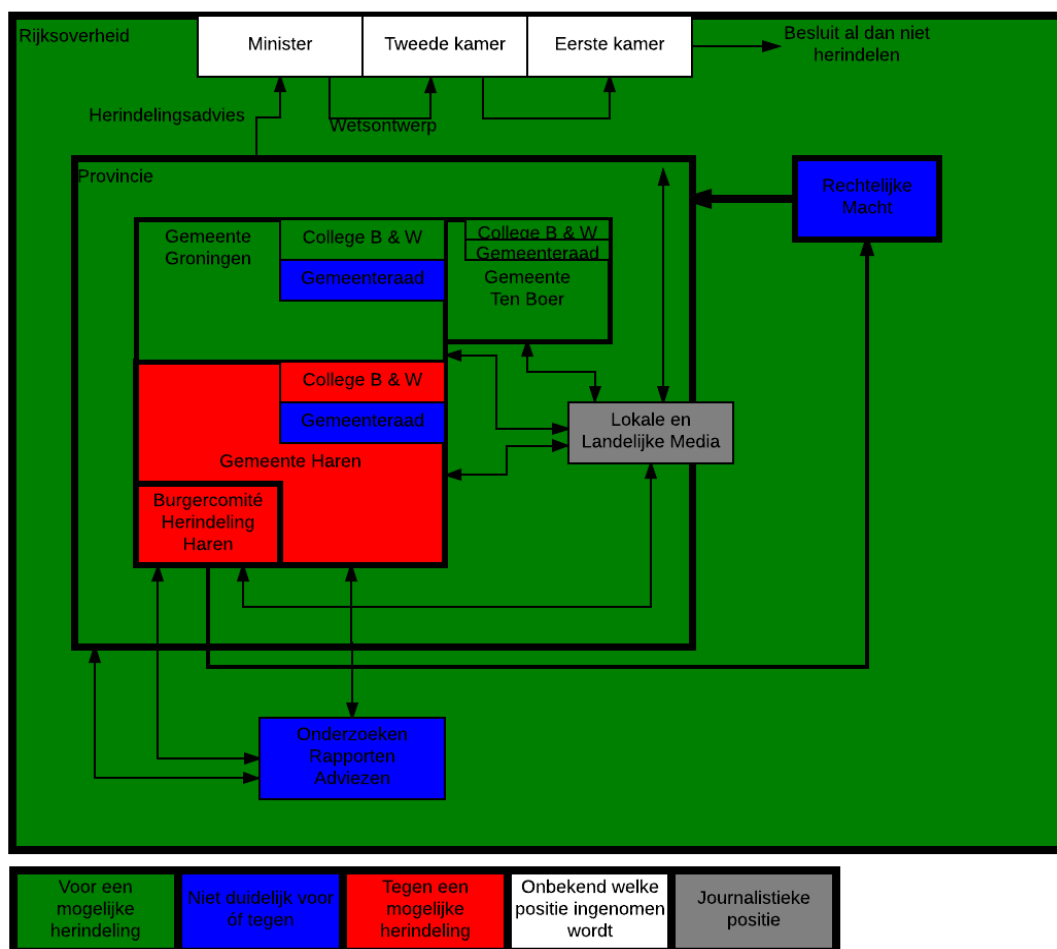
Rijksoverheid

Minister

Tweede kamer

Eerste kamer

Besluit al dan niet herindelen

Herindelingsadvies

Wetsontwerp

Provincie

Rechtelijke Macht

Gemeente Groningen

College B & W

Gemeenteraad

College B & W

Gemeenteraad

Gemeente Ten Boer

College B & W

Gemeenteraad

Gemeente Haren

Lokale en Landelijke Media

Burgercomité Herindeling Haren

Onderzoeken Rapporten Adviezen

| Voor een mogelijke herindeling | Niet duidelijk voor óf tegen | Tegen een mogelijke herindeling | Onbekend welke positie ingenomen wordt | Journalistieke positie |
|---|---|---|---|---|